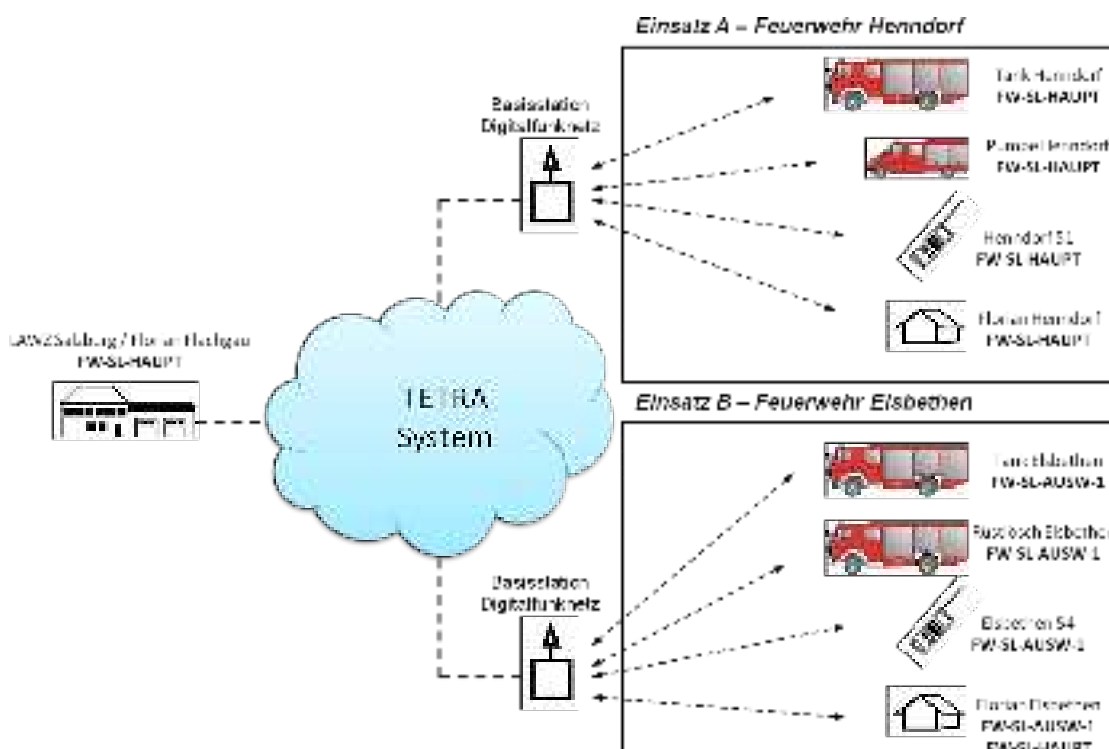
Einsatz A – Feuerwehr Henndorf

Basisstation Digitalfunknetz

Tank Henndorf
FW-SL-HAUPT

Pumpe Henndorf
FW-SL-HAUPT

Henndorf 51
FW-SL-HAUPT

Florian Henndorf
FW-SL-HAUPT

LAWZ Salzburg / Florian Flachgau
FW-SL-HAUPT

TETRA System

Einsatz B – Feuerwehr Elsbethen

Tank Elsbethen
FW-SL-AUSW-1

Rüstlösch Elsbethen
FW-SL-AUSW-1

Basisstation Digitalfunknetz

Elsbethen 54
FW-SL-AUSW-1

Florian Elsbethen
FW-SL-AUSW-1
FW-SL-HAUPT